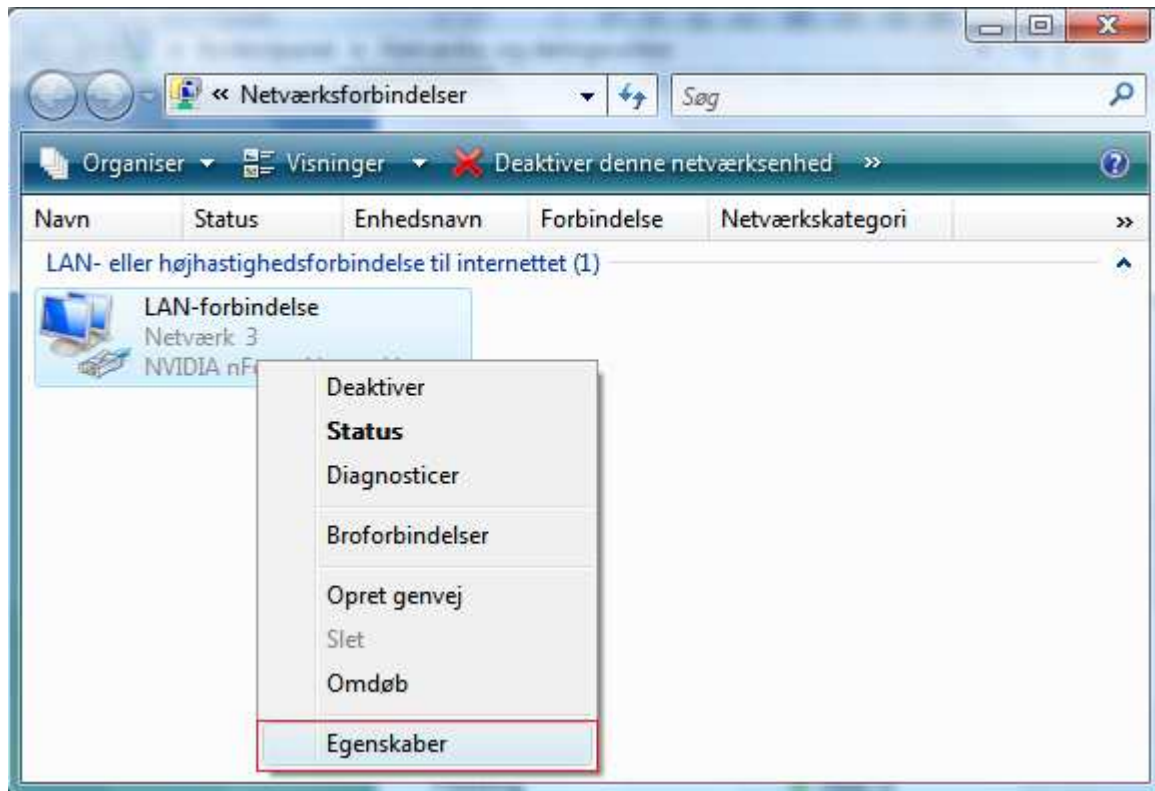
« Netværksforbindelser

Søg

Organiser ▾ Visninger ▾ Deaktiver denne netværksenhed »

| Navn | Status | Enhedsnavn | Forbindelse | Netværkskategori |
|---|---|---|---|---|

»

LAN- eller højhastighedsforbindelse til internettet (1)

LAN-forbindelse
Netværk 3
NVIDIA nF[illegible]

Deaktiver
Status
Diagnosticer
Broforbindelser
Opret genvej
Slet
Omdøb
Egenskaber